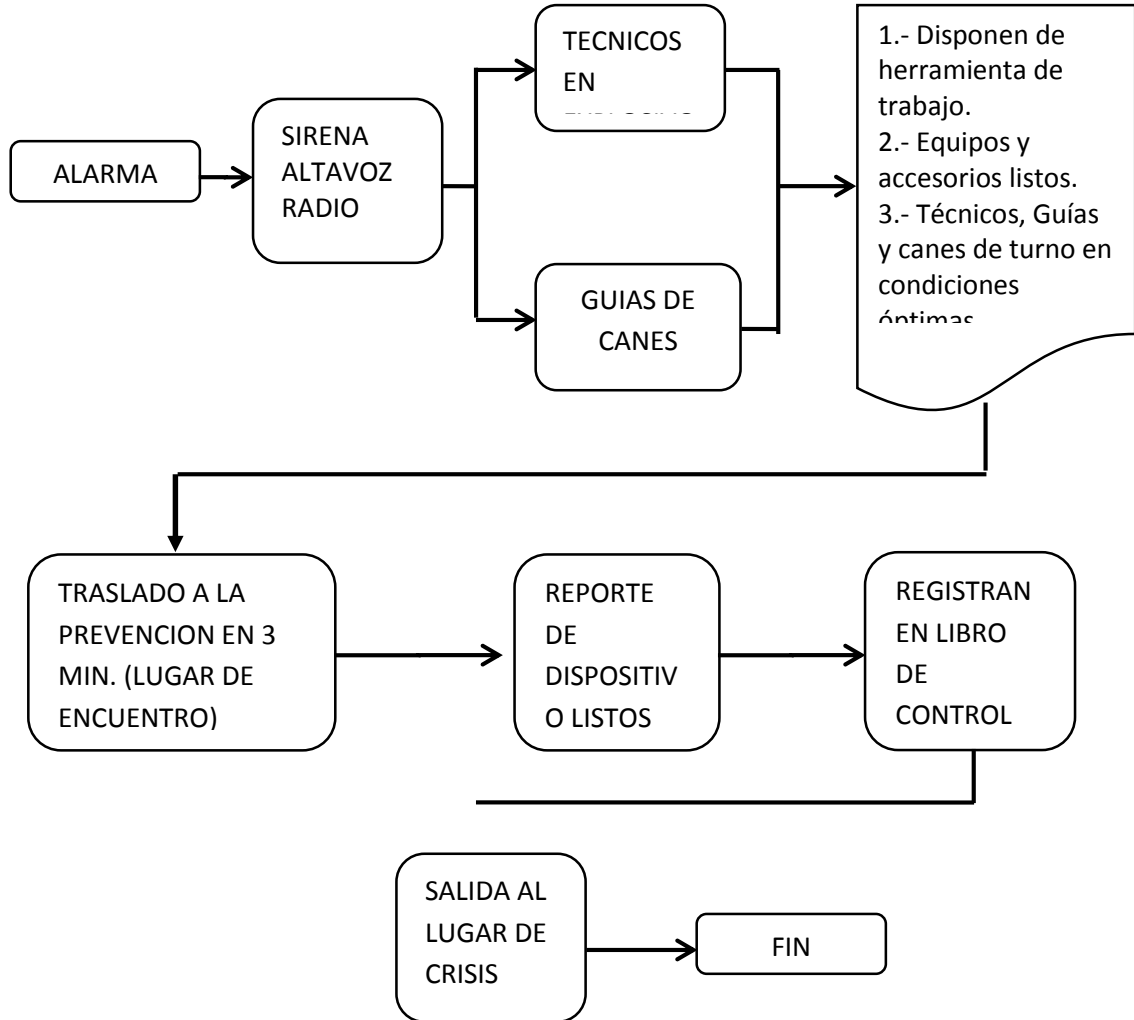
ALARMA

SIRENA ALTAVOZ RADIO

TECNICOS EN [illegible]

GUIAS DE CANES

1.- Disponen de herramienta de trabajo.
2.- Equipos y accesorios listos.
3.- Técnicos, Guías y canes de turno en condiciones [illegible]

TRASLADO A LA PREVENCION EN 3 MIN. (LUGAR DE ENCUENTRO)

REPORTE DE DISPOSITIVO LISTOS

REGISTRAN EN LIBRO DE CONTROL

SALIDA AL LUGAR DE CRISIS

FIN